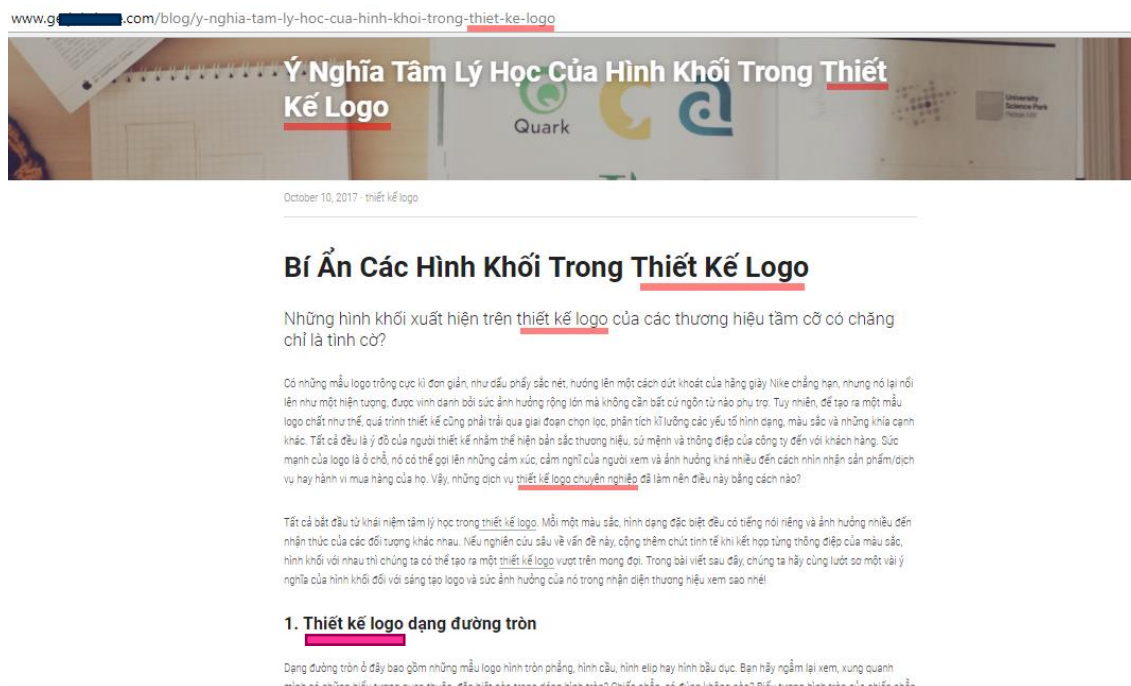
www.ge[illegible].com/blog/y-nghia-tam-ly-hoc-cua-hinh-khoi-trong-thiet-ke-logo

Ý Nghĩa Tâm Lý Học Của Hình Khối Trong Thiết Kế Logo

Quark

University Science Park

October 10, 2017 · thiết kế logo

Bí Ẩn Các Hình Khối Trong Thiết Kế Logo

Những hình khối xuất hiện trên thiết kế logo của các thương hiệu tầm cỡ có chăng chỉ là tình cờ?

Có những mẫu logo trông cực kì đơn giản, như dấu phẩy sắc nét, hướng lên một cách dứt khoát của hãng giày Nike chẳng hạn, nhưng nó lại nổi lên như một hiện tượng, được vinh danh bởi sức ảnh hưởng rộng lớn mà không cần bất cứ ngôn từ nào phụ trợ. Tuy nhiên, để tạo ra một mẫu logo chất như thế, quá trình thiết kế cũng phải trải qua giai đoạn chọn lọc, phân tích kĩ lưỡng các yếu tố hình dạng, màu sắc và những khía cạnh khác. Tất cả đều là ý đồ của người thiết kế nhằm thể hiện bản sắc thương hiệu, sứ mệnh và thông điệp của công ty đến với khách hàng. Sức mạnh của logo là ở chỗ, nó có thể gợi lên những cảm xúc, cảm nghĩ của người xem và ảnh hưởng khá nhiều đến cách nhìn nhận sản phẩm/dịch vụ hay hành vi mua hàng của họ. Vậy, những dịch vụ thiết kế logo chuyên nghiệp đã làm nên điều này bằng cách nào?

Tất cả bắt đầu từ khái niệm tâm lý học trong thiết kế logo. Mỗi một màu sắc, hình dạng đặc biệt đều có tiếng nói riêng và ảnh hưởng nhiều đến nhận thức của các đối tượng khác nhau. Nếu nghiên cứu sâu về vấn đề này, cộng thêm chút tinh tế khi kết hợp từng thông điệp của màu sắc, hình khối với nhau thì chúng ta có thể tạo ra một thiết kế logo vượt trên mong đợi. Trong bài viết sau đây, chúng ta hãy cùng lướt sơ một vài ý nghĩa của hình khối đối với sáng tạo logo và sức ảnh hưởng của nó trong nhận diện thương hiệu xem sao nhé!

1. Thiết kế logo dạng đường tròn

Dạng đường tròn ở đây bao gồm những mẫu logo hình tròn phẳng, hình cầu, hình elip hay hình bầu dục. Bạn hãy ngẫm lại xem, xung quanh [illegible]